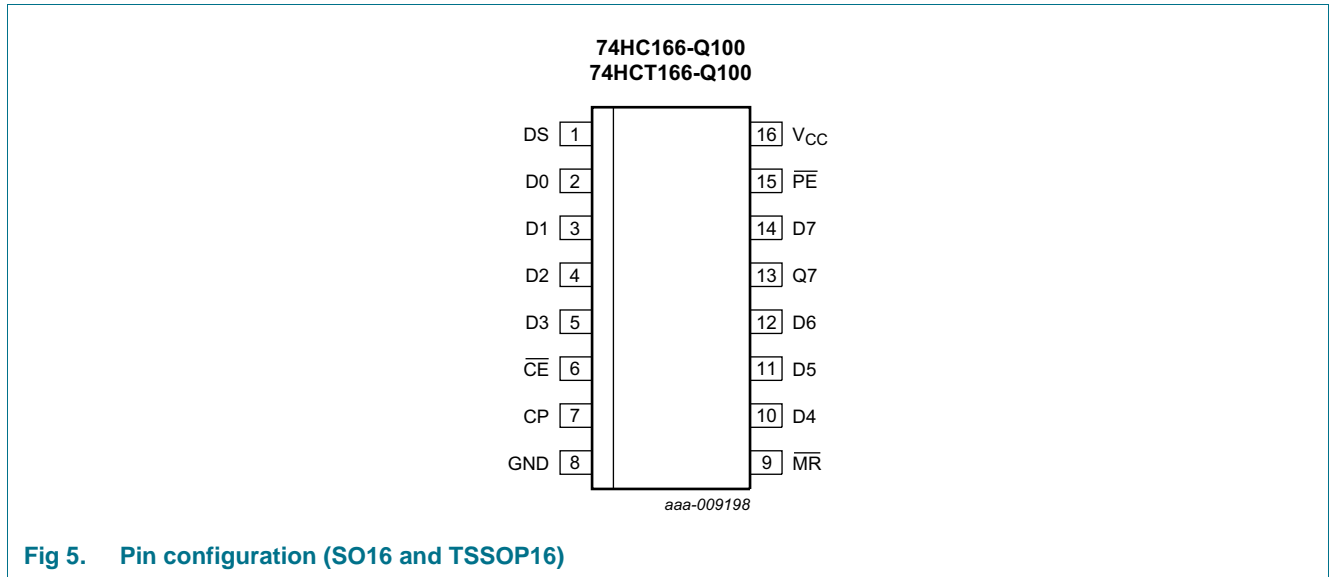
74HC166-Q100
74HCT166-Q100

DS 1
D0 2
D1 3
D2 4
D3 5
$\overline{CE}$ 6
CP 7
GND 8

16 $V_{CC}$
15 $\overline{PE}$
14 D7
13 Q7
12 D6
11 D5
10 D4
9 $\overline{MR}$

aaa-009198

Fig 5. Pin configuration (SO16 and TSSOP16)